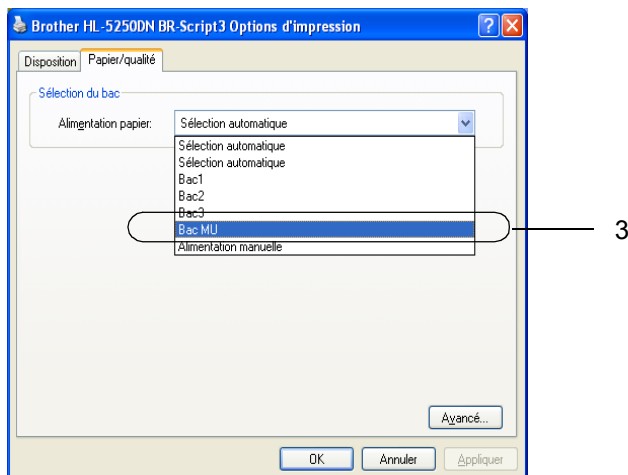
Brother HL-5250DN BR-Script3 Options d'impression

Disposition | Papier/qualité

Sélection du bac

Alimentation papier: Sélection automatique

Sélection automatique
Sélection automatique
Bac1
Bac2
Bac3
Bac MU
Alimentation manuelle

3

Avancé...

OK | Annuler | Appliquer